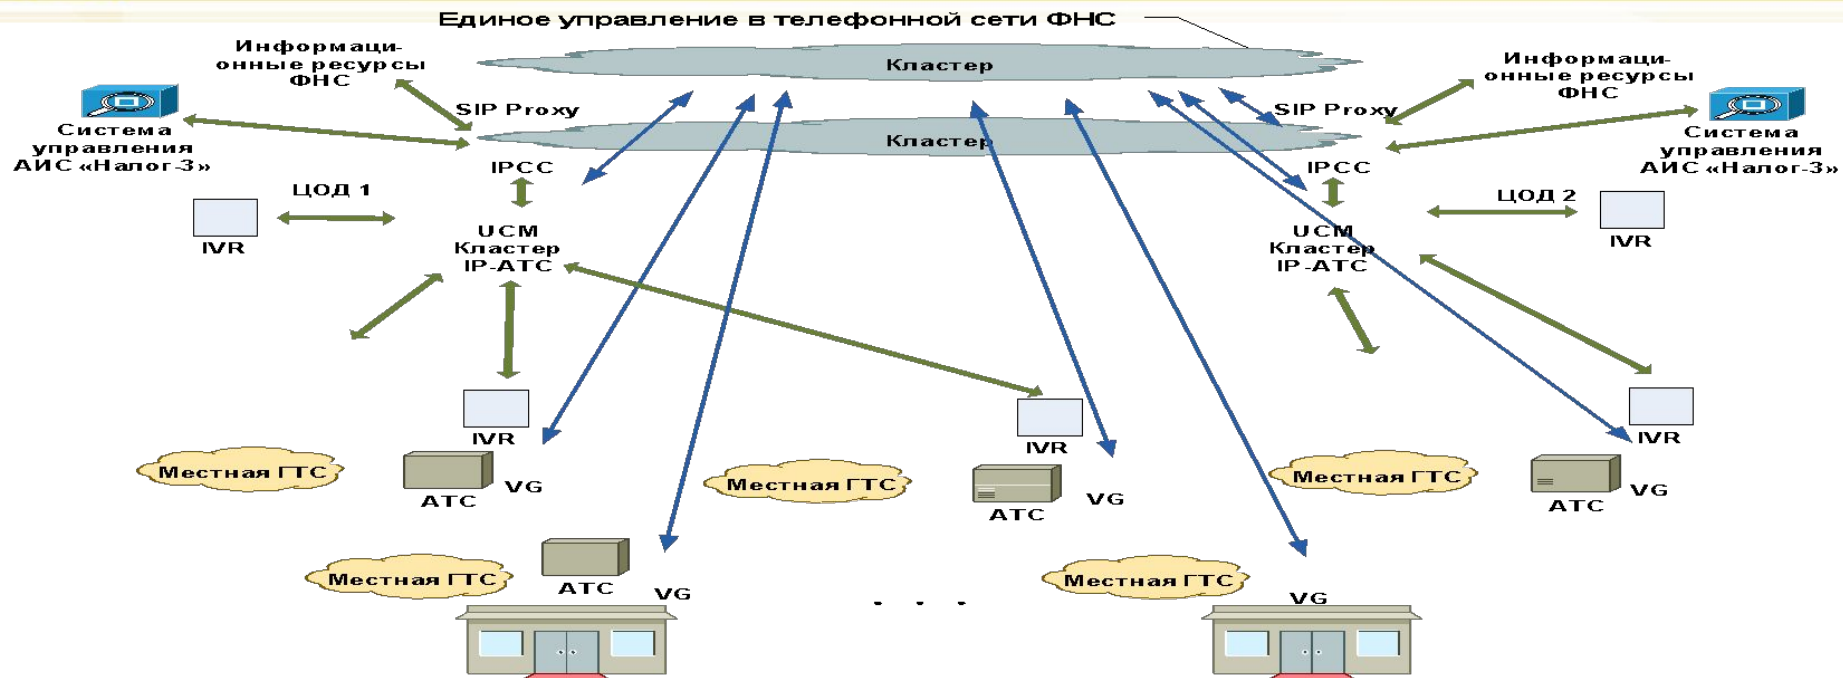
Единое управление в телефонной сети ФНС

Информационные ресурсы ФНС

Кластер

SIP Proxy

Кластер

Система управления АИС «Налог-3»

IPCC

ЦОД 1

IVR

UCM Кластер IP-АТС

Информационные ресурсы ФНС

SIP Proxy

Система управления АИС «Налог-3»

IPCC

ЦОД 2

IVR

UCM Кластер IP-АТС

IVR

IVR

IVR

Местная ГТС

АТС

VG

Местная ГТС

АТС

VG

Местная ГТС

АТС

VG

Местная ГТС

АТС

VG

Местная ГТС

VG

. . .